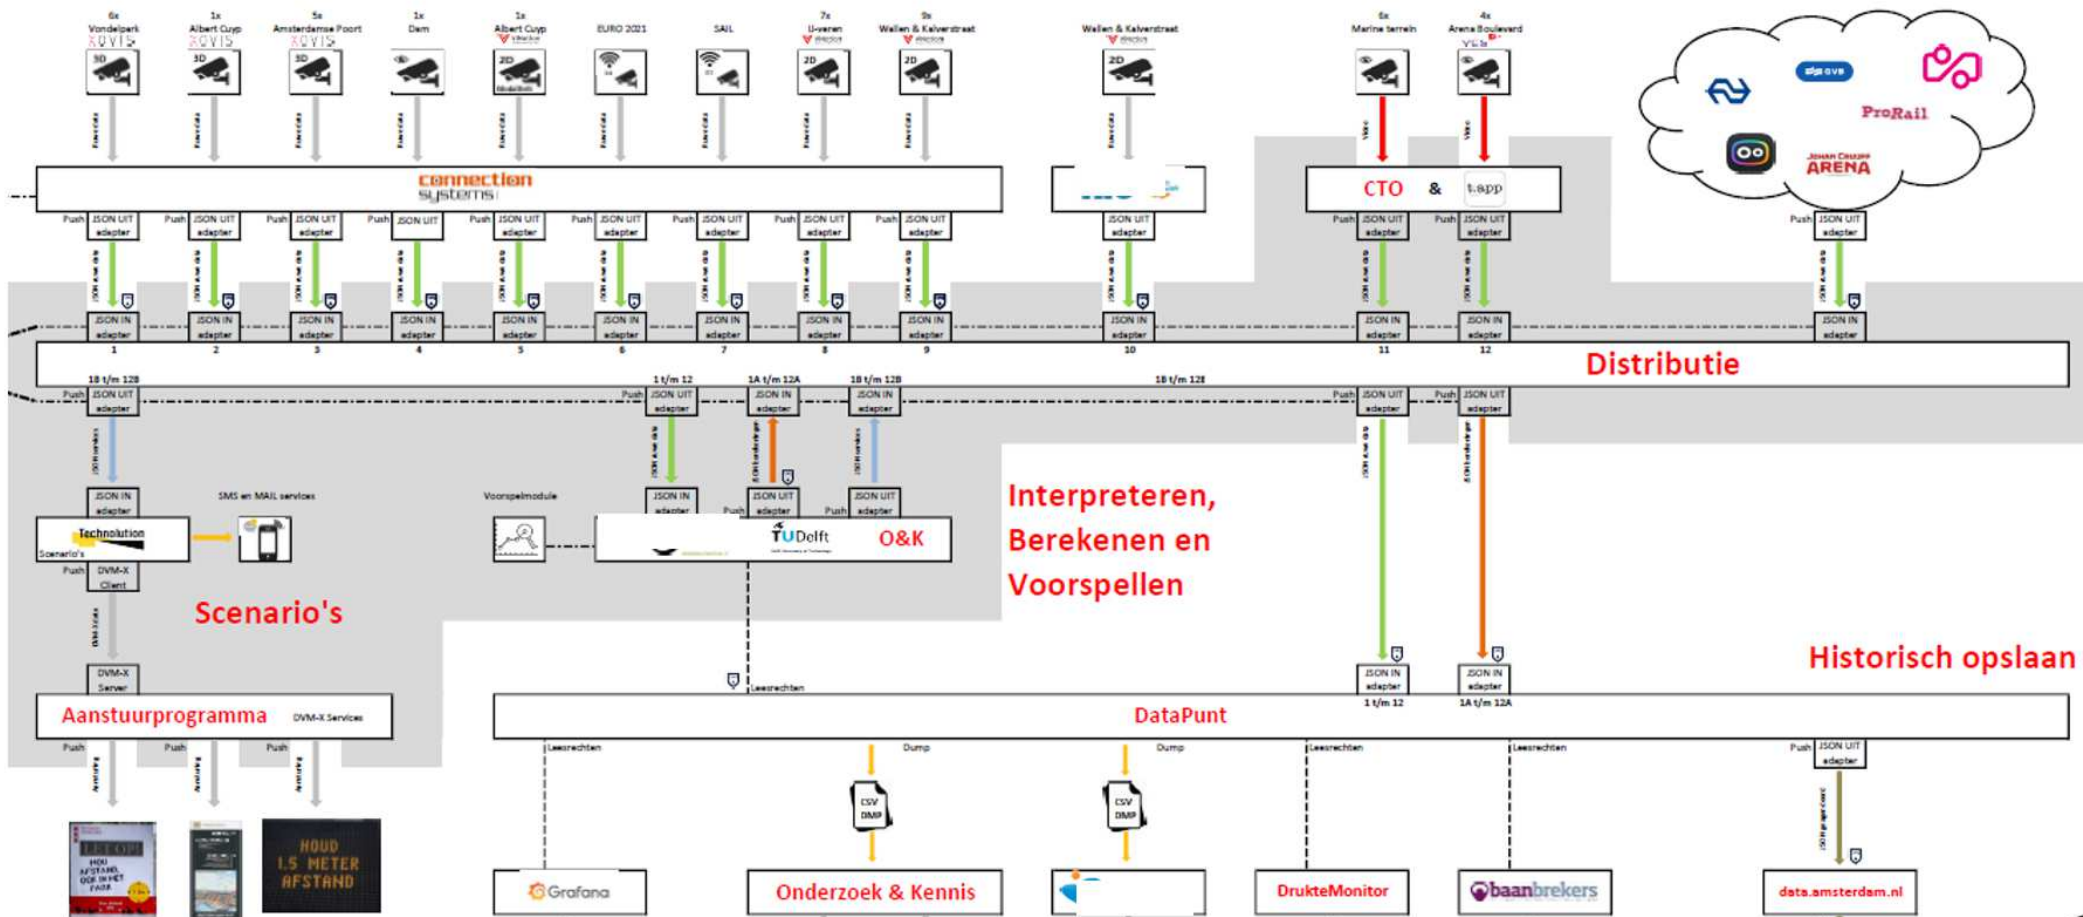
6x Vondelpark XOVIS
1x Albert Cuyp XOVIS
5x Amsterdamse Poort XOVIS
1x Dam
1x Albert Cuyp
EURO 2021
SAIL
7x U-veren
9x Wallen & Kalverstraat
Wallen & Kalverstraat
6x Marine terrein
4x Arena Boulevard

3D
3D
3D
2D
2D
2D
2D

ProRail
JOHAN CRUIJFF ARENA

connection systems

CTO & t.app

Push JSON UIT adapter
Push JSON UIT adapter
Push JSON UIT adapter
Push JSON UIT
Push JSON UIT adapter
Push JSON UIT adapter
Push JSON UIT adapter
Push JSON UIT adapter
Push JSON UIT adapter
JSON UIT adapter
Push JSON UIT adapter
Push JSON UIT adapter
Push JSON UIT adapter

JSON IN adapter 1
JSON IN adapter 2
JSON IN adapter 3
JSON IN adapter 4
JSON IN adapter 5
JSON IN adapter 6
JSON IN adapter 7
JSON IN adapter 8
JSON IN adapter 9
JSON IN adapter 10
JSON IN adapter 11
JSON IN adapter 12
JSON IN adapter

Distributie

1B t/m 12B
1 t/m 12
1A t/m 12A
1B t/m 12B
1B t/m 12B

Push JSON UIT adapter
Push JSON UIT adapter
JSON IN adapter
JSON UIT adapter
Push JSON UIT adapter
Push JSON UIT adapter

JSON IN adapter
SMS en MAIL services
Voorspelmodule
JSON IN adapter
JSON UIT adapter
JSON UIT adapter
Push
Push

Technolution
Scenario's
Push DVM-X Client

TU Delft
O&K

Interpreteren, Berekenen en Voorspellen

Scenario's

DVM-X Server
Aanstuurprogramma DVM-X Services

Leesrechten
JSON IN adapter 1 t/m 12
JSON IN adapter 1A t/m 12A

Historisch opslaan

DataPunt

Push Push Push
Leesrechten
Dump
Dump
Leesrechten
Leesrechten
Push JSON UIT adapter

CSV DUMP
CSV DUMP

LET OP! HOU AFSTAND OOK IN HET PARK
HOUD 1,5 METER AFSTAND

Grafana
Onderzoek & Kennis
DrukteMonitor
baanbrekers
data.amsterdam.nl